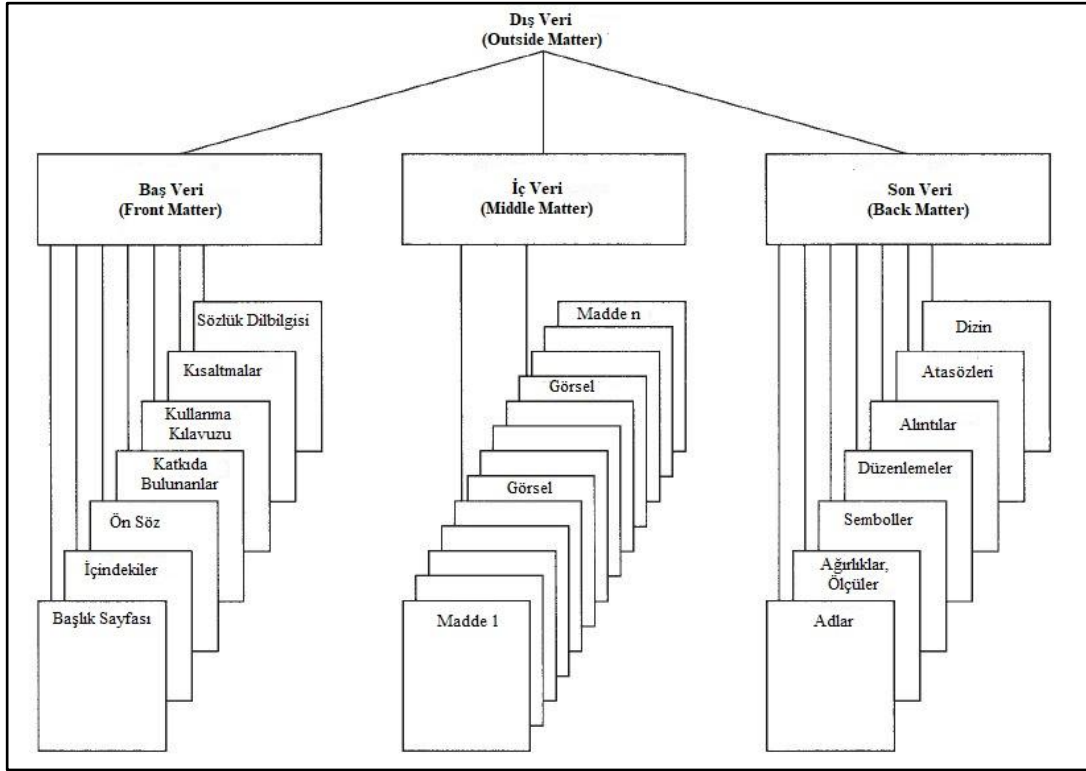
Dış Veri
(Outside Matter)

Baş Veri
(Front Matter)

Sözlük Dilbilgisi

Kısaltmalar

Kullanma Kılavuzu

Katkıda Bulunanlar

Ön Söz

İçindekiler

Başlık Sayfası

İç Veri
(Middle Matter)

Madde n

Görsel

Görsel

Madde 1

Son Veri
(Back Matter)

Dizin

Atasözleri

Alıntılar

Düzenlemeler

Semboller

Ağırlıklar, Ölçüler

Adlar